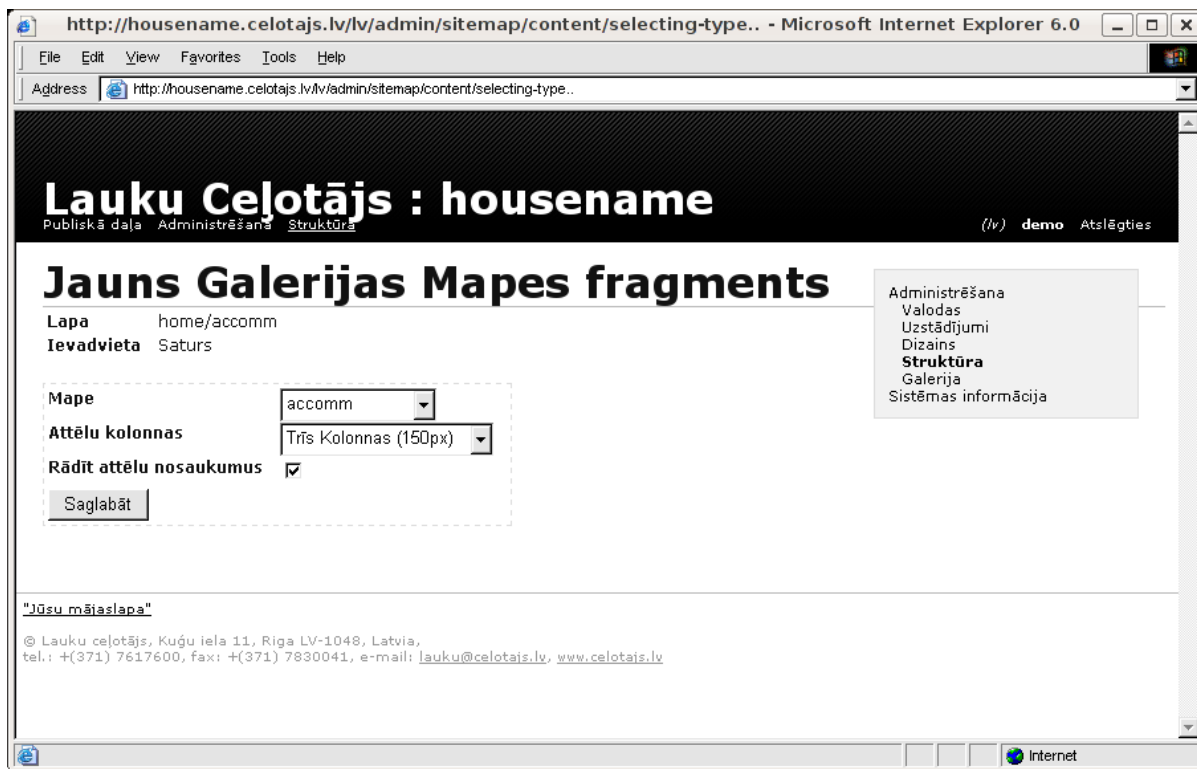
http://housename.celotajs.lv/lv/admin/sitemap/content/selecting-type.. - Microsoft Internet Explorer 6.0

File Edit View Favorites Tools Help

Address http://housename.celotajs.lv/lv/admin/sitemap/content/selecting-type..

Lauku Ceļotājs : housename

Publiskā daļa Administrēšana Struktūra

(lv) demo Atslēgties

Jauns Galerijas Mapes fragments

Lapa home/accomm
Ievadvieta Saturs

Mape accomm
Attēlu kolonnas Trīs Kolonnas (150px)
Rādīt attēlu nosaukumus
Saglabāt

Administrēšana
Valodas
Uzstādījumi
Dizains
Struktūra
Galerija
Sistēmas informācija

"Jūsu mājaslapa"

© Lauku ceļotājs, Kuģu iela 11, Riga LV-1048, Latvia,
tel.: +(371) 7617600, fax: +(371) 7830041, e-mail: lauku@celotajs.lv, www.celotajs.lv

Internet